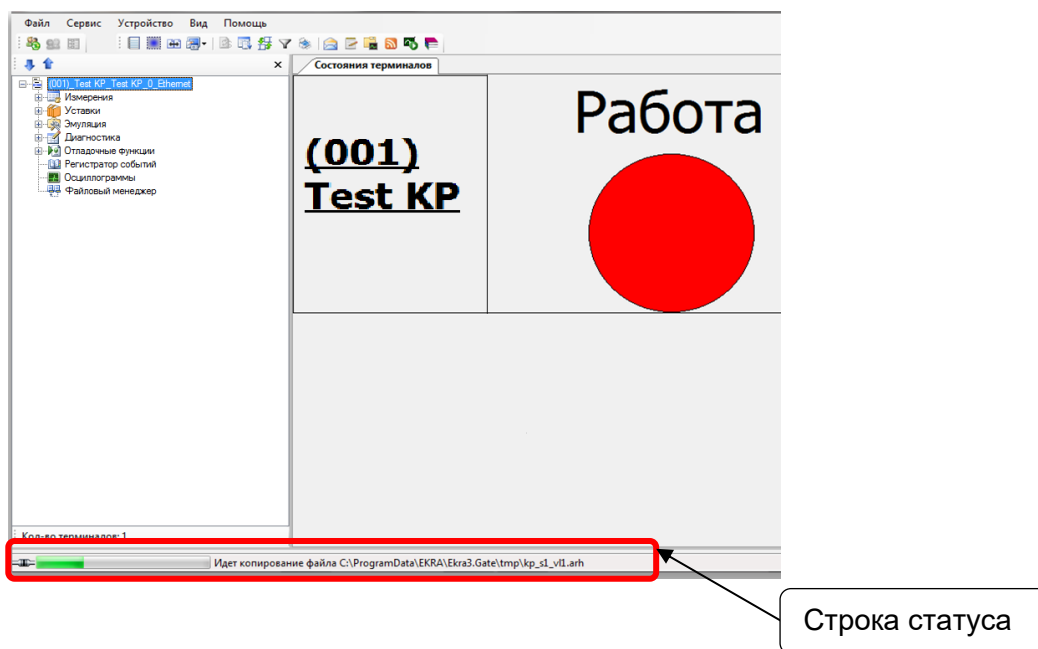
Файл Сервис Устройство Вид Помощь

×

(001)_Test KP_Test KP_0_Ethernet
Измерения
Уставки
Эмуляция
Диагностика
Отладочные функции
Регистратор событий
Осциллограммы
Файловый менеджер

Состояния терминалов

(001)
Test KP

Работа

Кол-во терминалов: 1

Идет копирование файла C:\ProgramData\EKRA\Ekra3.Gate\tmp\kp_s1_vl1.arh

Строка статуса